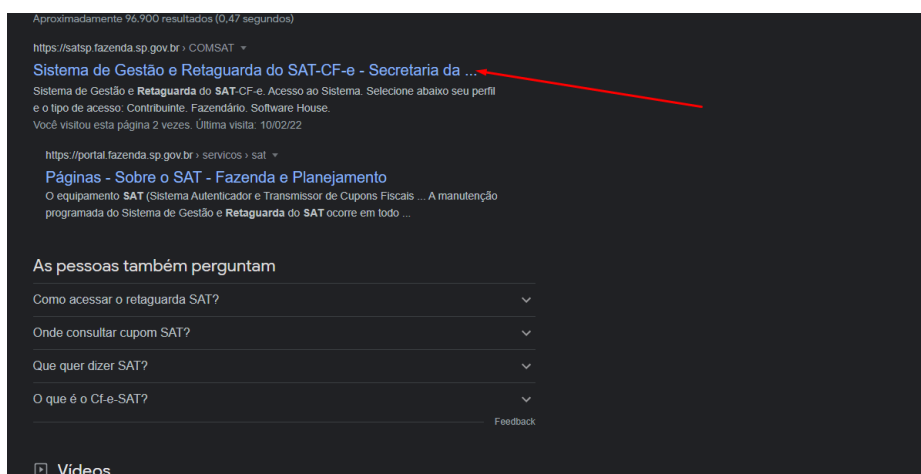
Aproximadamente 96.900 resultados (0,47 segundos)

https://satsp.fazenda.sp.gov.br › COMSAT

Sistema de Gestão e Retaguarda do SAT-CF-e - Secretaria da ...

Sistema de Gestão e Retaguarda do SAT-CF-e. Acesso ao Sistema. Selecione abaixo seu perfil e o tipo de acesso: Contribuinte. Fazendário. Software House.

Você visitou esta página 2 vezes. Última visita: 10/02/22

https://portal.fazenda.sp.gov.br › servicos › sat

Páginas - Sobre o SAT - Fazenda e Planejamento

O equipamento SAT (Sistema Autenticador e Transmissor de Cupons Fiscais ... A manutenção programada do Sistema de Gestão e Retaguarda do SAT ocorre em todo ...

As pessoas também perguntam

Como acessar o retaguarda SAT?

Onde consultar cupom SAT?

Que quer dizer SAT?

O que é o Cf-e-SAT?

Feedback

Vídeos